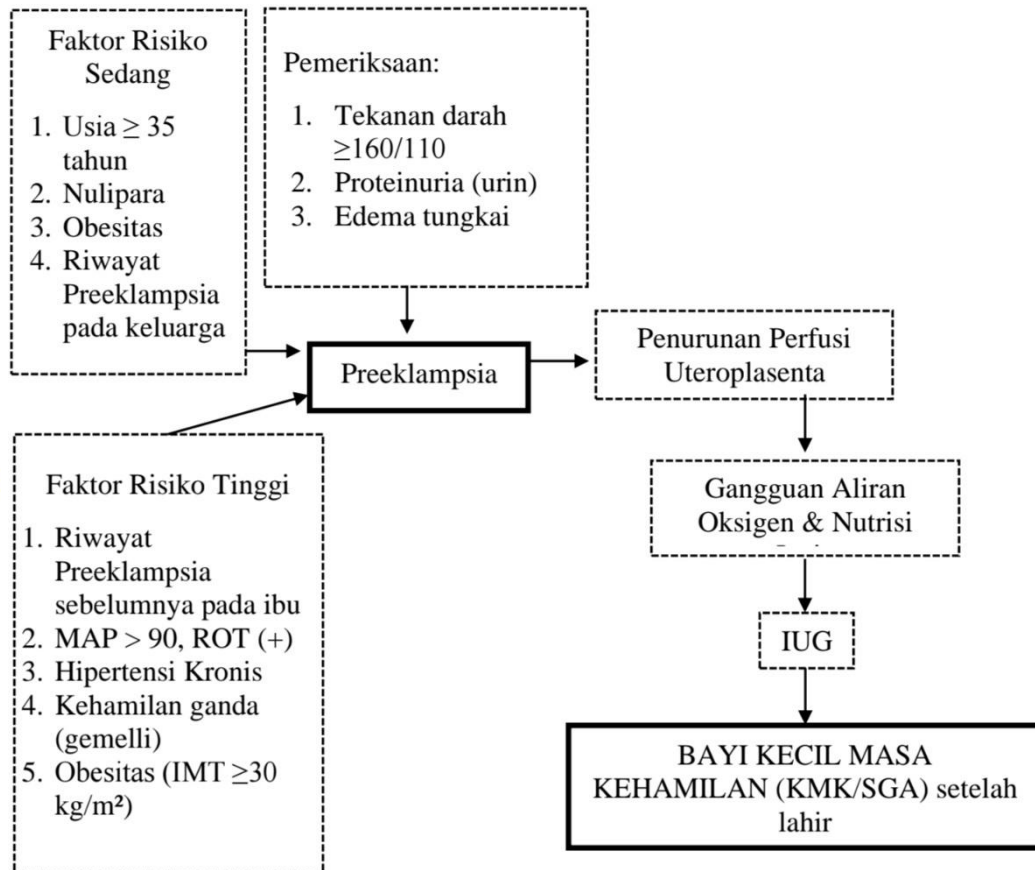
Faktor Risiko Sedang

1. Usia $\geq$ 35 tahun
2. Nulipara
3. Obesitas
4. Riwayat Preeklampsia pada keluarga

Pemeriksaan:

1. Tekanan darah $\geq$160/110
2. Proteinuria (urin)
3. Edema tungkai

Preeklampsia

Penurunan Perfusi Uteroplasenta

Gangguan Aliran Oksigen & Nutrisi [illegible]

IUG

BAYI KECIL MASA KEHAMILAN (KMK/SGA) setelah lahir

Faktor Risiko Tinggi

1. Riwayat Preeklampsia sebelumnya pada ibu
2. MAP > 90, ROT (+)
3. Hipertensi Kronis
4. Kehamilan ganda (gemelli)
5. Obesitas (IMT $\geq$30 kg/m$^2$)